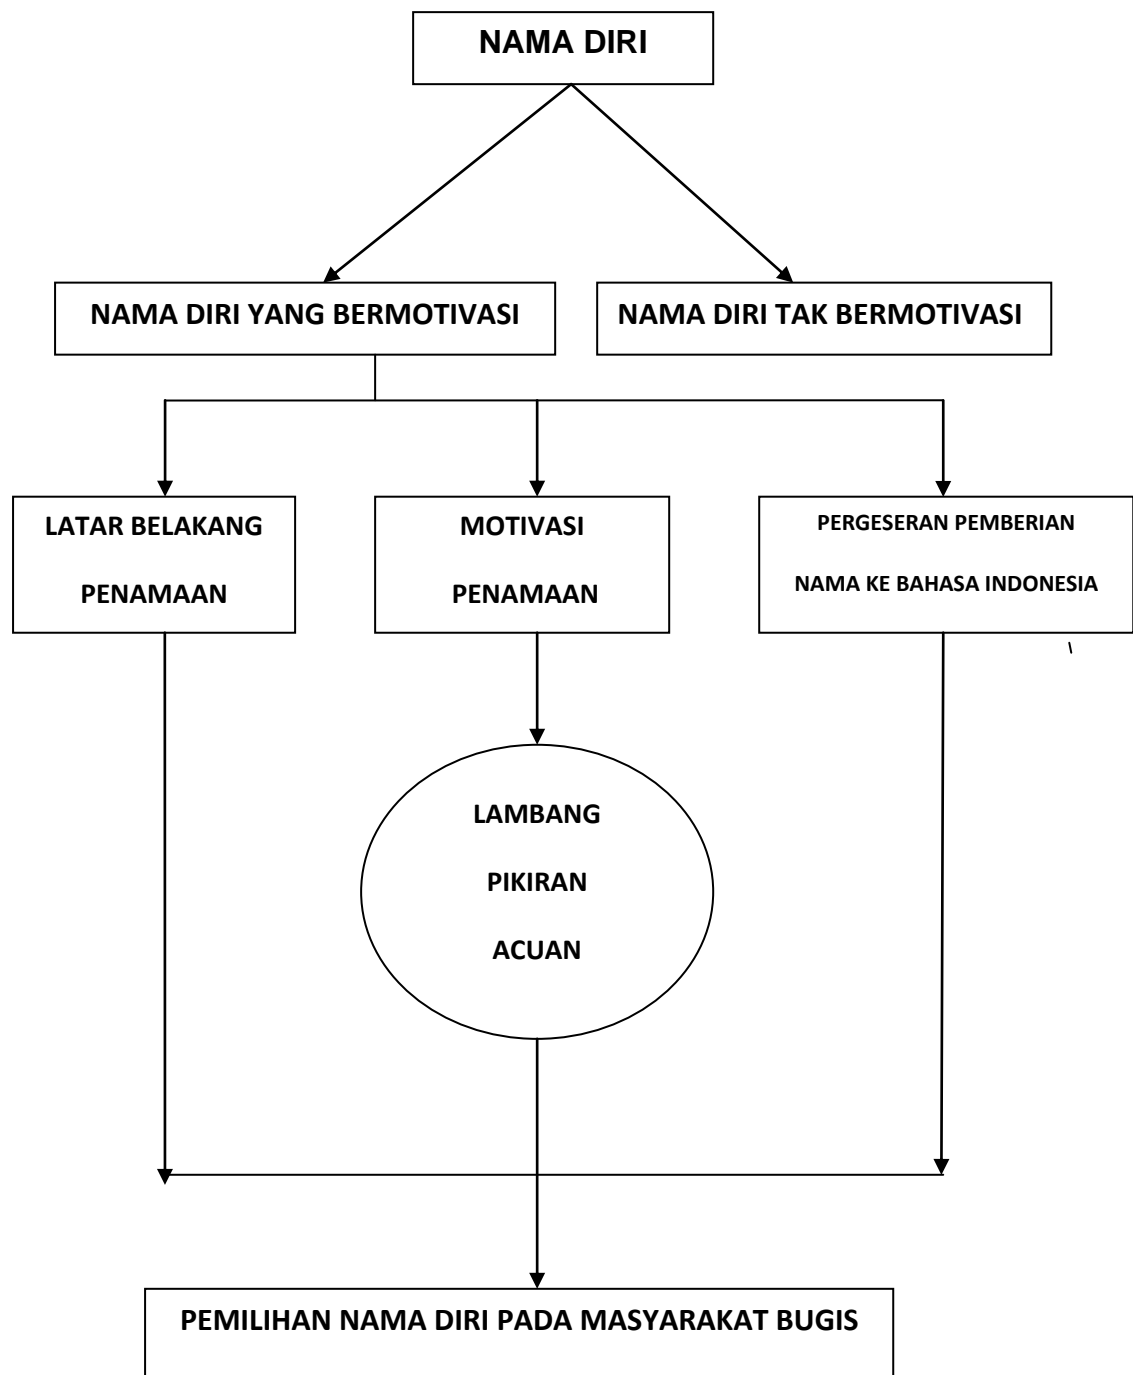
NAMA DIRI

NAMA DIRI YANG BERMOTIVASI

NAMA DIRI TAK BERMOTIVASI

LATAR BELAKANG PENAMAAN

MOTIVASI PENAMAAN

PERGESERAN PEMBERIAN NAMA KE BAHASA INDONESIA

LAMBANG

PIKIRAN

ACUAN

PEMILIHAN NAMA DIRI PADA MASYARAKAT BUGIS